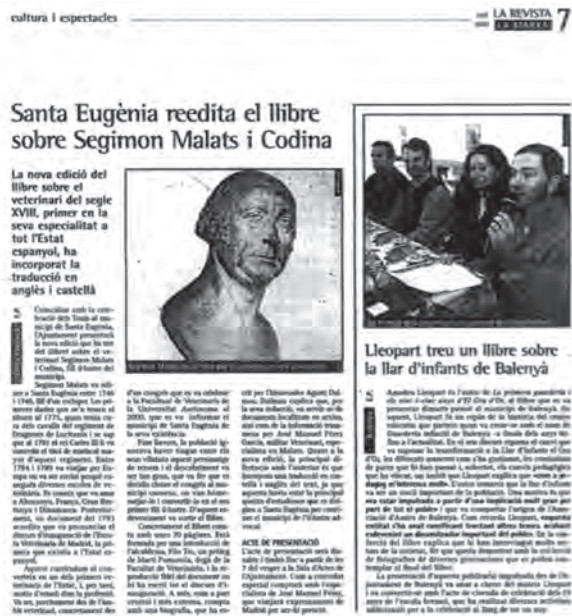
cultura i espectacles

LA REVISTA LA STARS 7

Santa Eugènia reedita el llibre sobre Segimon Malats i Codina

La nova edició del llibre sobre el veterinari del segle XVIII, primer en la seva especialitat a tot l'Estat espanyol, ha incorporat la traducció en anglès i castellà

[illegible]

ACTE DE PRESENTACIÓ

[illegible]

Lleopart treu un llibre sobre la llar d'infants de Balenyà

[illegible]